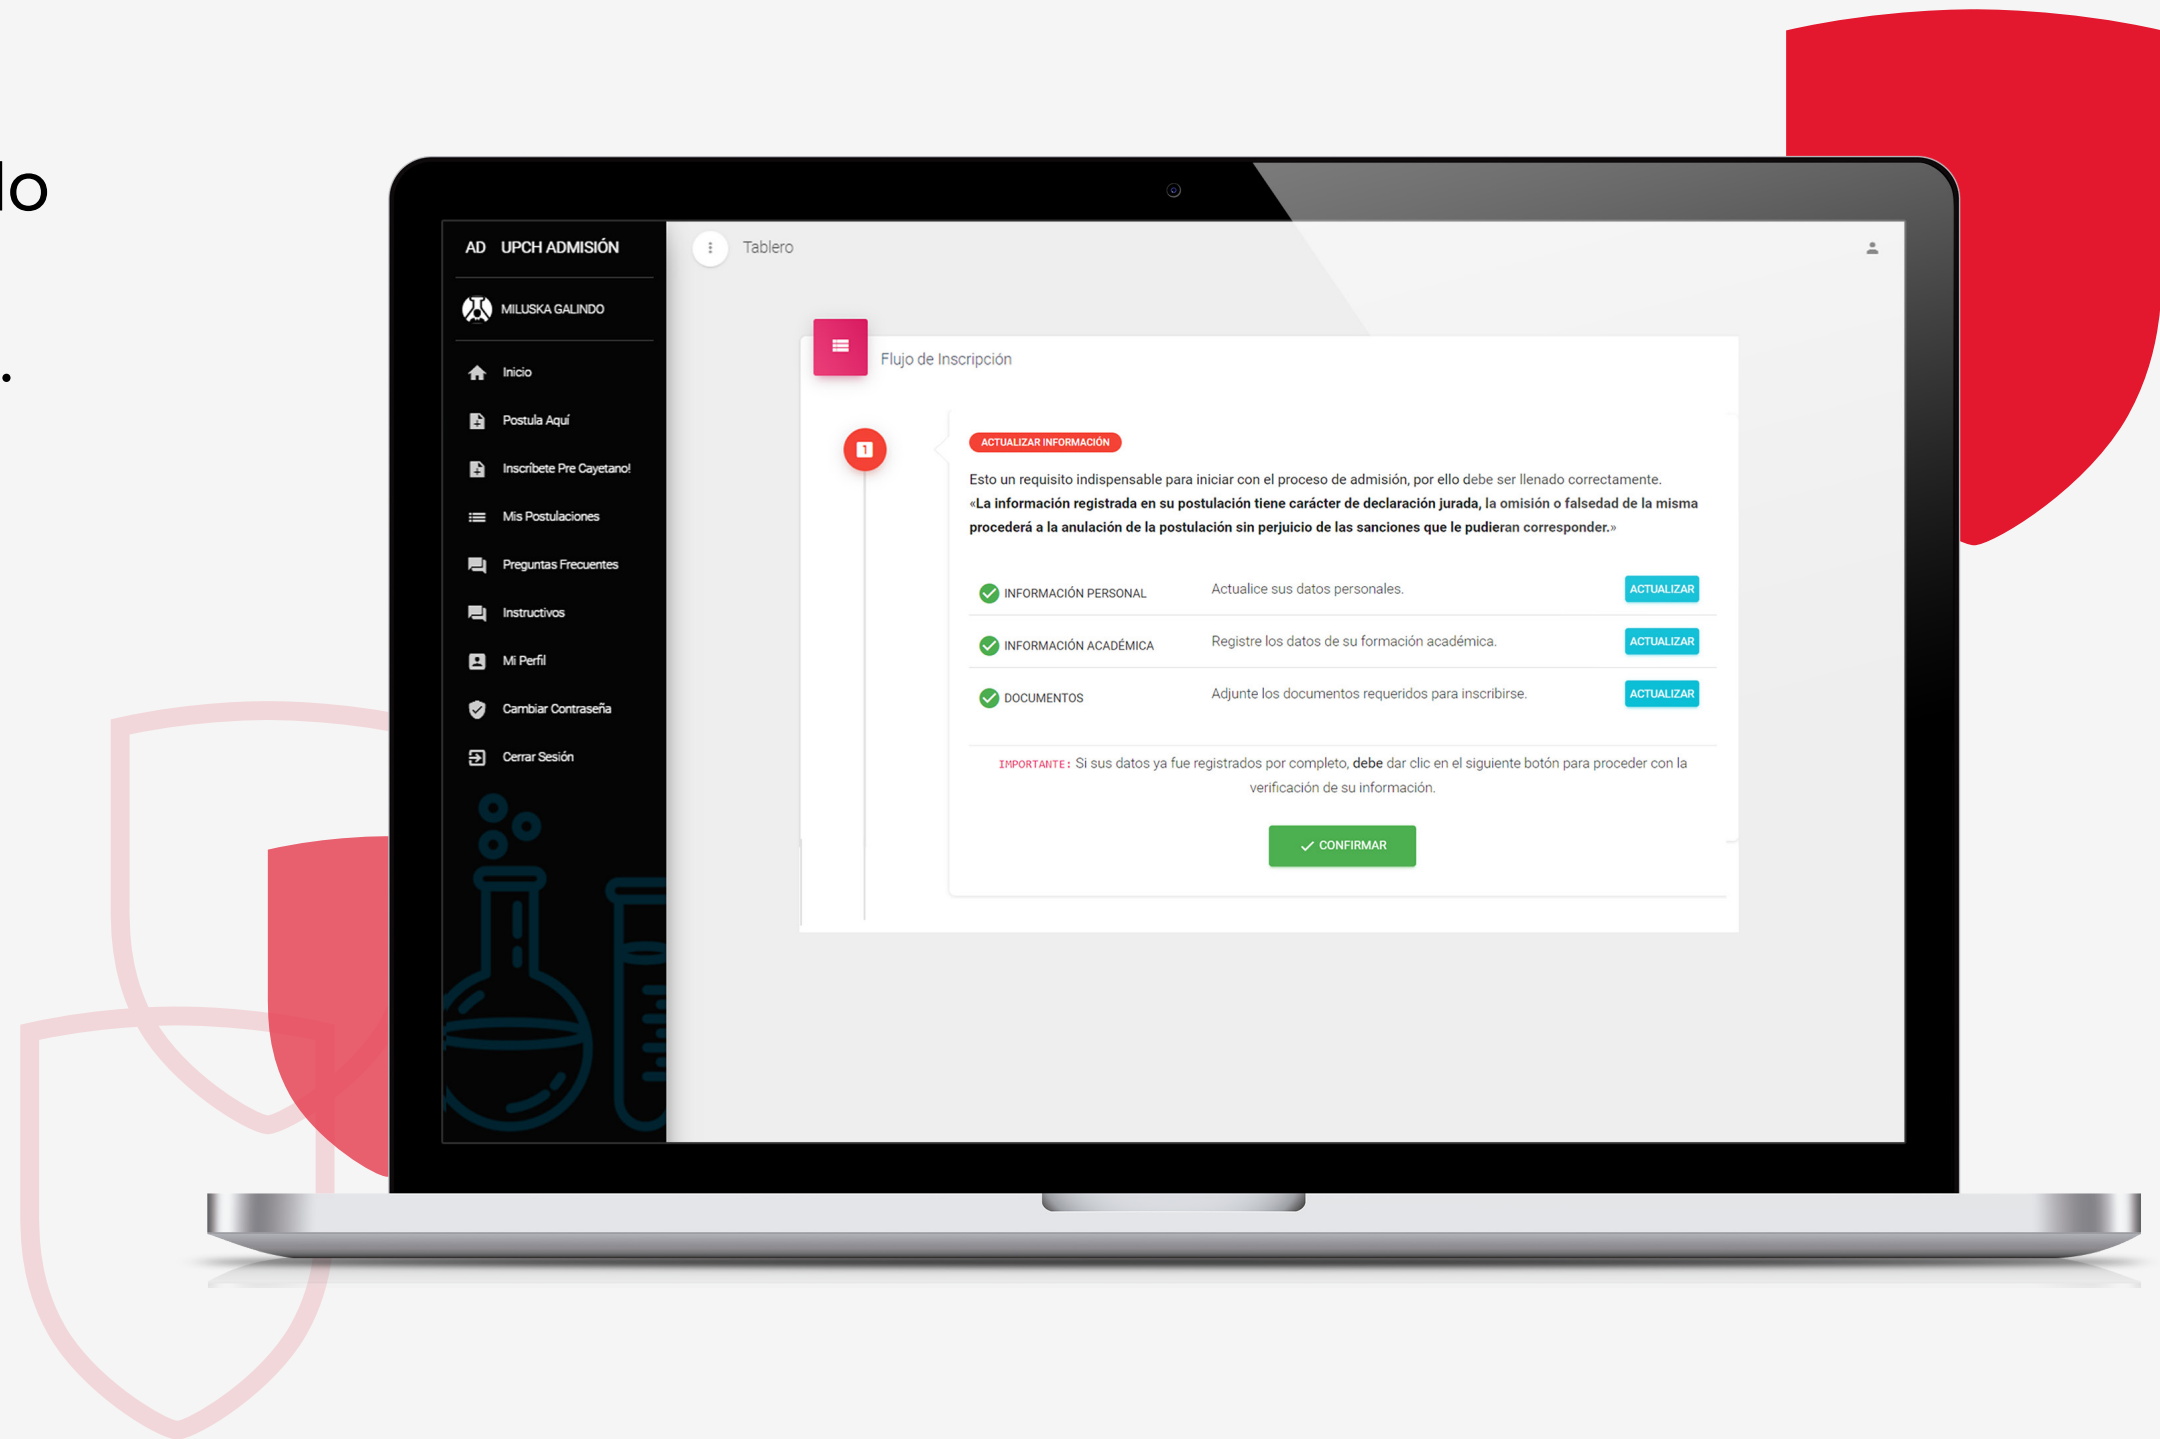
lo

AD UPCH ADMISIÓN

MILUSKA GALINDO

Inicio
Postula Aquí
Inscríbete Pre Cayetano!
Mis Postulaciones
Preguntas Frecuentes
Instructivos
Mi Perfil
Cambiar Contraseña
Cerrar Sesión

Tablero

Flujo de Inscripción

1

ACTUALIZAR INFORMACIÓN

Esto un requisito indispensable para iniciar con el proceso de admisión, por ello debe ser llenado correctamente.
«La información registrada en su postulación tiene carácter de declaración jurada, la omisión o falsedad de la misma procederá a la anulación de la postulación sin perjuicio de las sanciones que le pudieran corresponder.»

| | | |
|---|---|---|
| INFORMACIÓN PERSONAL | Actualice sus datos personales. | ACTUALIZAR |
| INFORMACIÓN ACADÉMICA | Registre los datos de su formación académica. | ACTUALIZAR |
| DOCUMENTOS | Adjunte los documentos requeridos para inscribirse. | ACTUALIZAR |

IMPORTANTE: Si sus datos ya fue registrados por completo, debe dar clic en el siguiente botón para proceder con la verificación de su información.

CONFIRMAR